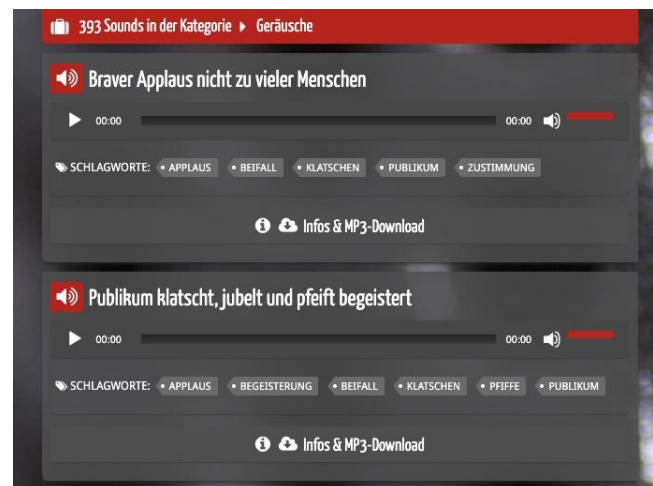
393 Sounds in der Kategorie ▸ Geräusche

Braver Applaus nicht zu vieler Menschen

00:00 00:00

SCHLAGWORTE: APPLAUS BEIFALL KLATSCHEN PUBLIKUM ZUSTIMMUNG

Infos & MP3-Download

Publikum klatscht, jubelt und pfeift begeistert

00:00 00:00

SCHLAGWORTE: APPLAUS BEGEISTERUNG BEIFALL KLATSCHEN PFIFFE PUBLIKUM

Infos & MP3-Download